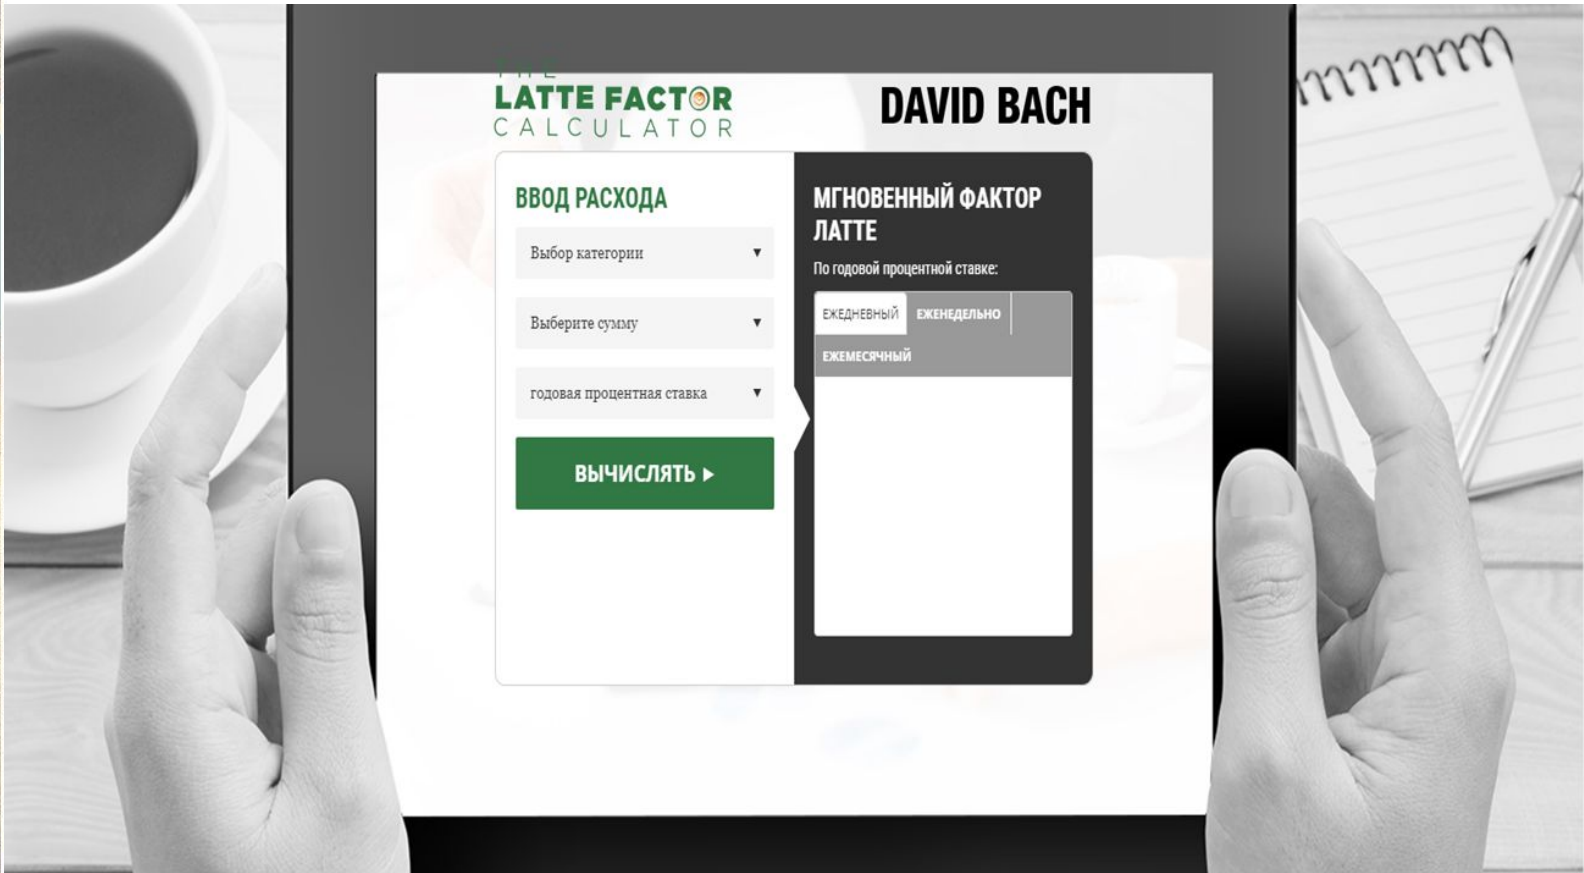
THE LATTE FACTOR CALCULATOR

DAVID BACH

ВВОД РАСХОДА

Выбор категории

Выберите сумму

годовая процентная ставка

ВЫЧИСЛЯТЬ ▸

МГНОВЕННЫЙ ФАКТОР ЛАТТЕ

По годовой процентной ставке:

ЕЖЕДНЕВНЫЙ

ЕЖЕНЕДЕЛЬНО

ЕЖЕМЕСЯЧНЫЙ